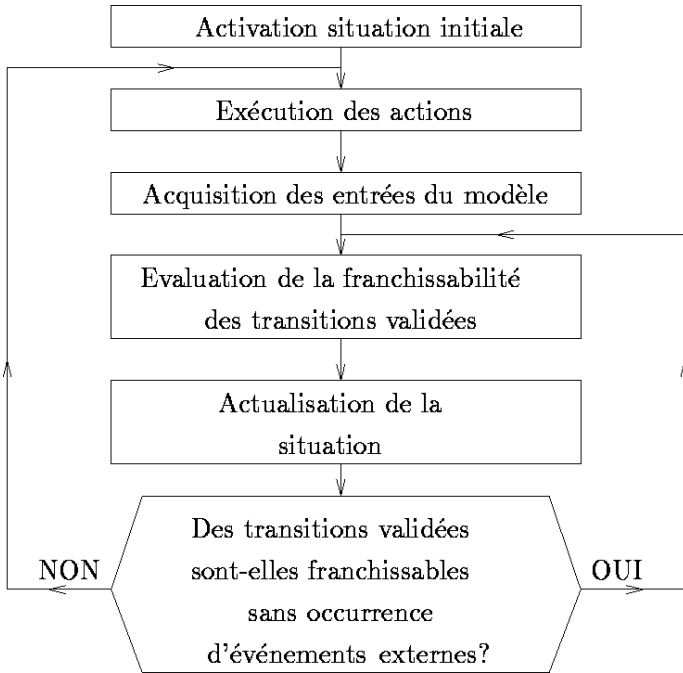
Activation situation initiale

Exécution des actions

Acquisition des entrées du modèle

Evaluation de la franchissabilité des transitions validées

Actualisation de la situation

Des transitions validées sont-elles franchissables sans occurrence d'événements externes?

NON

OUI